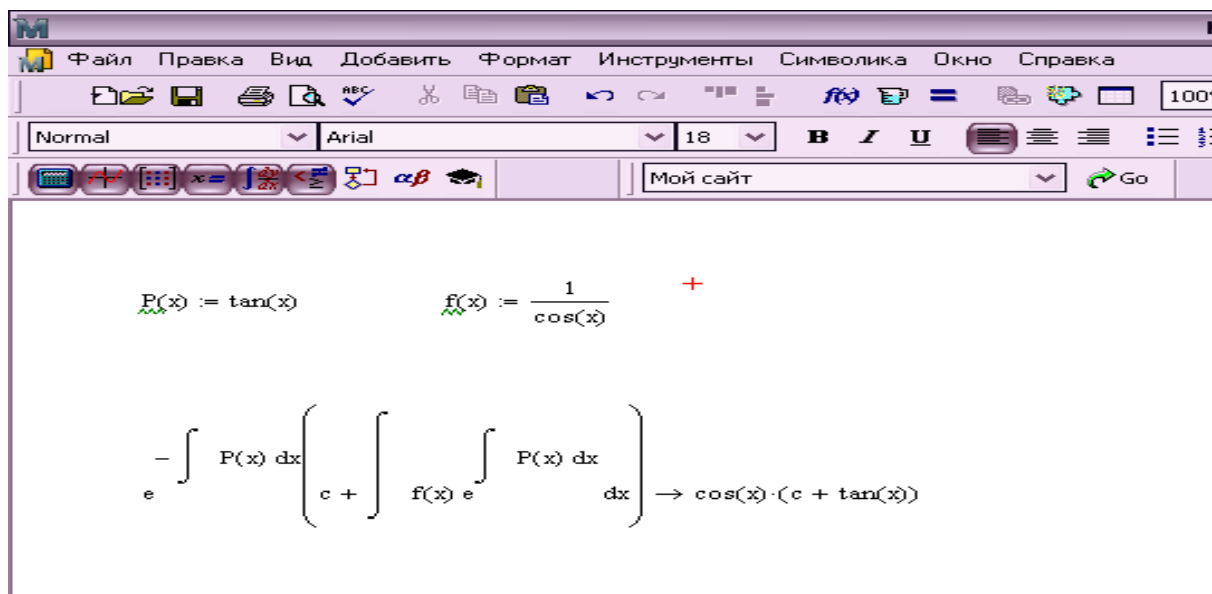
Файл Правка Вид Добавить Формат Инструменты Символика Окно Справка

100

Normal Arial 18 B I U

Мой сайт Go

$P(x) := \tan(x)$ $f(x) := \frac{1}{\cos(x)}$

$e^{-\int P(x)\,dx}\left(c + \int f(x)\,e^{\int P(x)\,dx}\,dx\right) \rightarrow \cos(x)\cdot(c + \tan(x))$